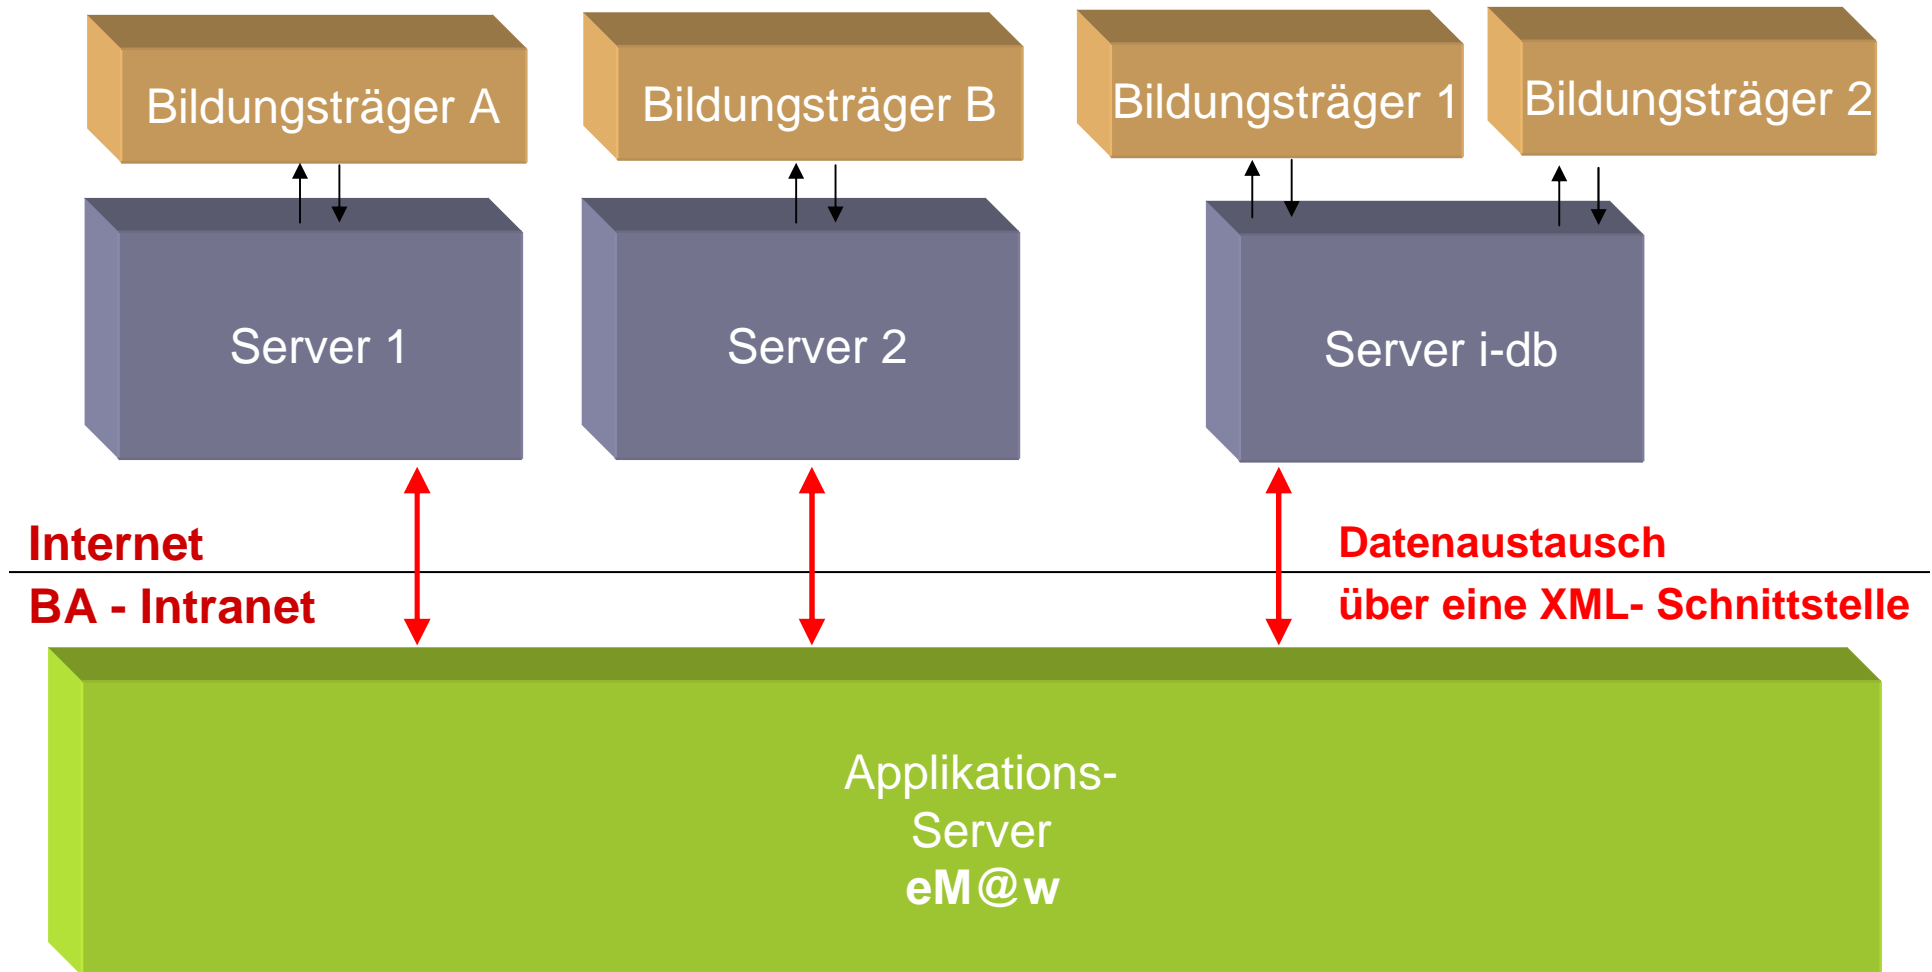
Bildungsträger A

Bildungsträger B

Bildungsträger 1

Bildungsträger 2

Server 1

Server 2

Server i-db

Internet

BA - Intranet

Datenaustausch

über eine XML- Schnittstelle

Applikations-
Server
eM@w